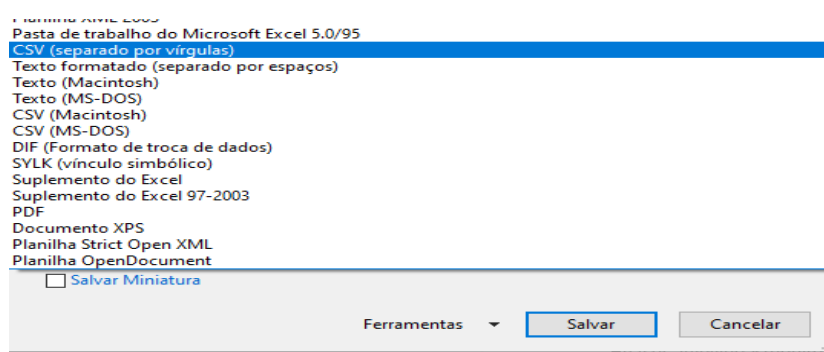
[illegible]
Pasta de trabalho do Microsoft Excel 5.0/95
CSV (separado por vírgulas)
Texto formatado (separado por espaços)
Texto (Macintosh)
Texto (MS-DOS)
CSV (Macintosh)
CSV (MS-DOS)
DIF (Formato de troca de dados)
SYLK (vínculo simbólico)
Suplemento do Excel
Suplemento do Excel 97-2003
PDF
Documento XPS
Planilha Strict Open XML
Planilha OpenDocument

Salvar Miniatura

Ferramentas
Salvar
Cancelar